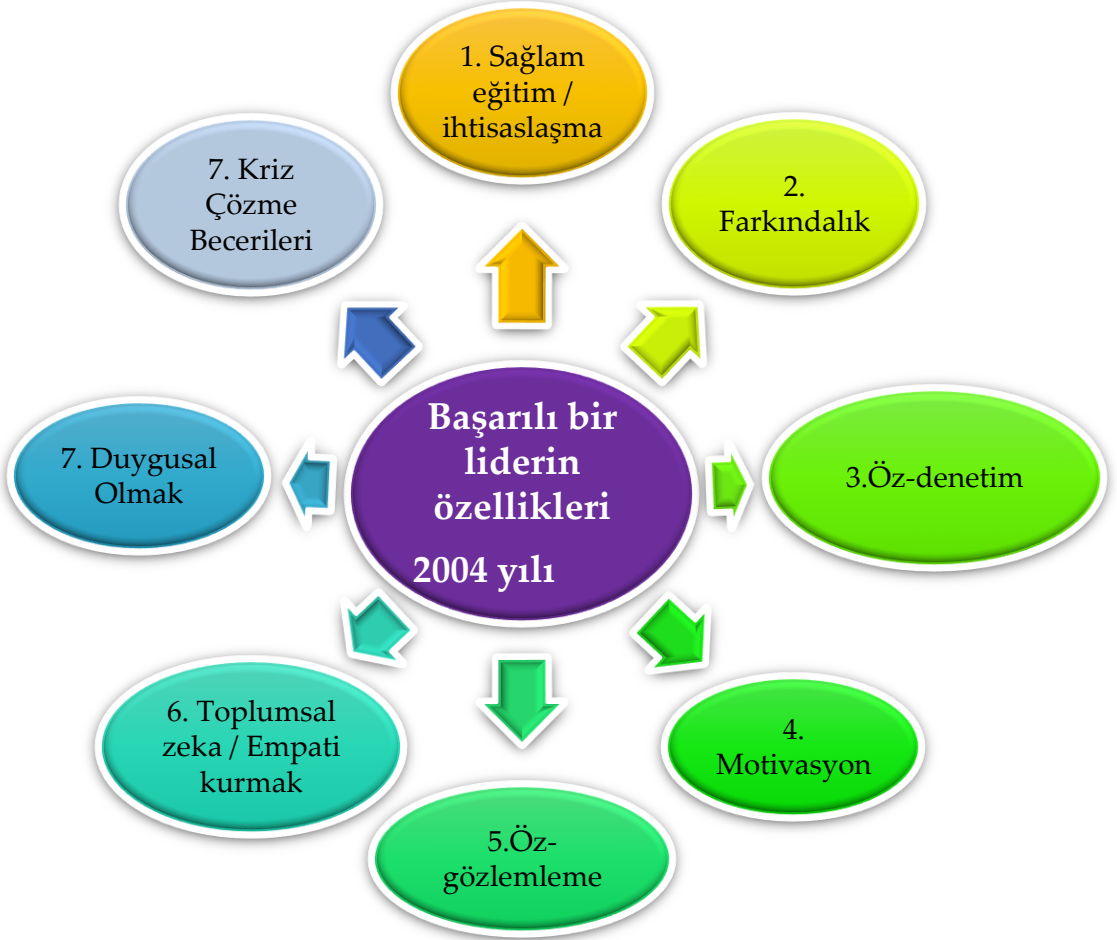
Başarılı bir liderin özellikleri

2004 yılı

1. Sağlam eğitim / ihtisaslaşma

2. Farkındalık

3.Öz-denetim

4. Motivasyon

5.Öz-gözlemleme

6. Toplumsal zeka / Empati kurmak

7. Duygusal Olmak

7. Kriz Çözme Becerileri